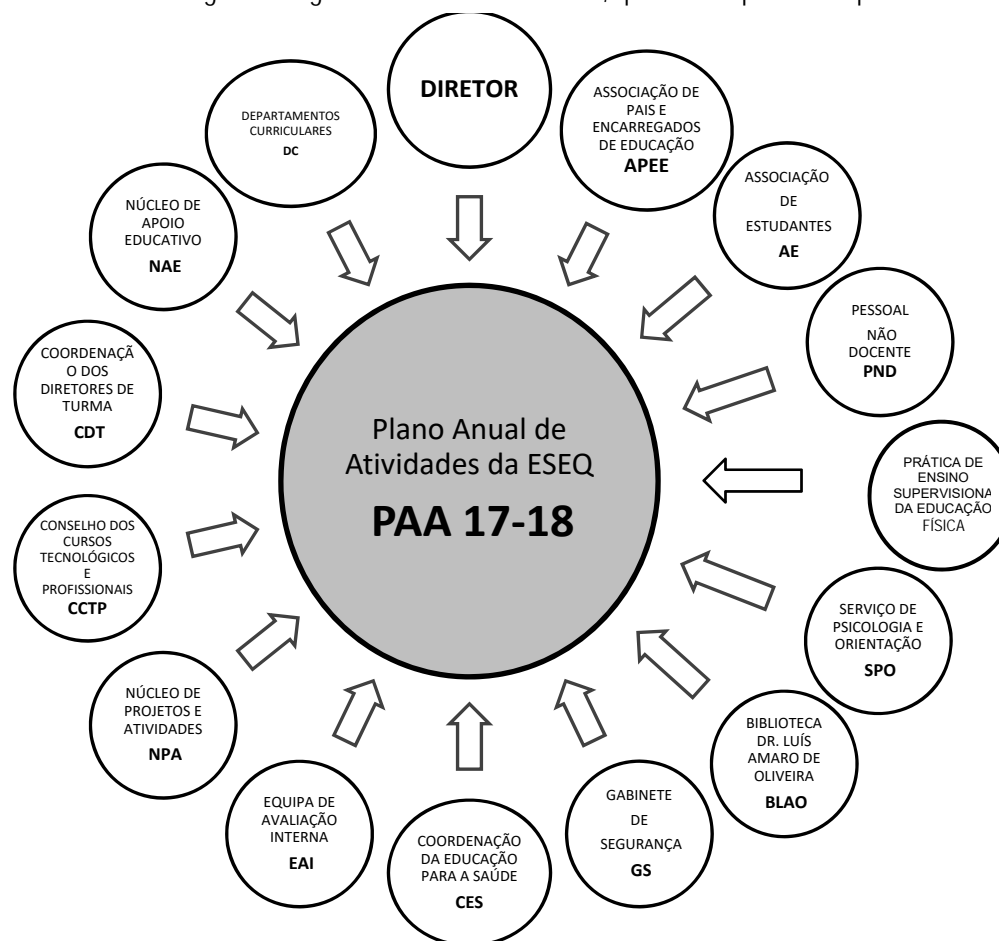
DIRETOR

ASSOCIAÇÃO DE PAIS E ENCARREGADOS DE EDUCAÇÃO
APEE

ASSOCIAÇÃO DE ESTUDANTES
AE

PESSOAL NÃO DOCENTE
PND

PRÁTICA DE ENSINO SUPERVISIONA DA EDUCAÇÃO FÍSICA

SERVIÇO DE PSICOLOGIA E ORIENTAÇÃO
SPO

BIBLIOTECA DR. LUÍS AMARO DE OLIVEIRA
BLAO

GABINETE DE SEGURANÇA
GS

COORDENAÇÃO DA EDUCAÇÃO PARA A SAÚDE
CES

EQUIPA DE AVALIAÇÃO INTERNA
EAI

NÚCLEO DE PROJETOS E ATIVIDADES
NPA

CONSELHO DOS CURSOS TECNOLÓGICOS E PROFISSIONAIS
CCTP

COORDENAÇÃ O DOS DIRETORES DE TURMA
CDT

NÚCLEO DE APOIO EDUCATIVO
NAE

DEPARTAMENTOS CURRICULARES
DC

Plano Anual de Atividades da ESEQ
PAA 17-18